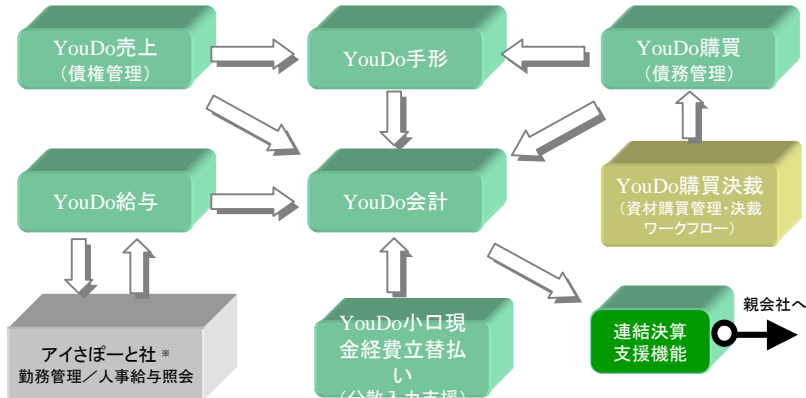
YouDo売上
（債権管理）

YouDo手形

YouDo購買
（債務管理）

YouDo給与

YouDo会計

YouDo購買決裁
（資材購買管理・決裁ワークフロー）

アイさぽーと社※
勤務管理／人事給与照会

YouDo小口現金経費立替払い
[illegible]

連結決算支援機能

親会社へ